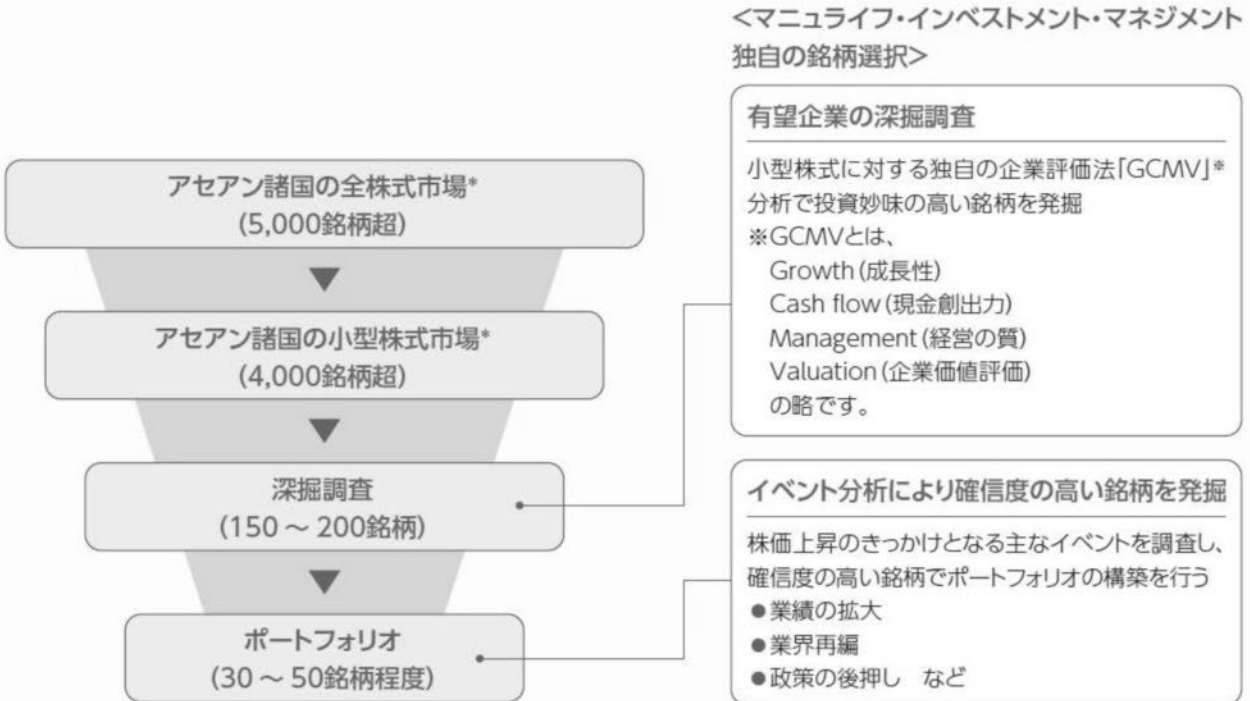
アセアン諸国の全株式市場*
(5,000銘柄超)

アセアン諸国の小型株式市場*
(4,000銘柄超)

深掘調査
(150 ~ 200銘柄)

ポートフォリオ
(30 ~ 50銘柄程度)

<マニュライフ・インベストメント・マネジメント独自の銘柄選択>

有望企業の深掘調査

小型株式に対する独自の企業評価法「GCMV」*分析で投資妙味の高い銘柄を発掘
※GCMVとは、
Growth (成長性)
Cash flow (現金創出力)
Management (経営の質)
Valuation (企業価値評価)
の略です。

イベント分析により確信度の高い銘柄を発掘

株価上昇のきっかけとなる主なイベントを調査し、確信度の高い銘柄でポートフォリオの構築を行う
●業績の拡大
●業界再編
●政策の後押し など